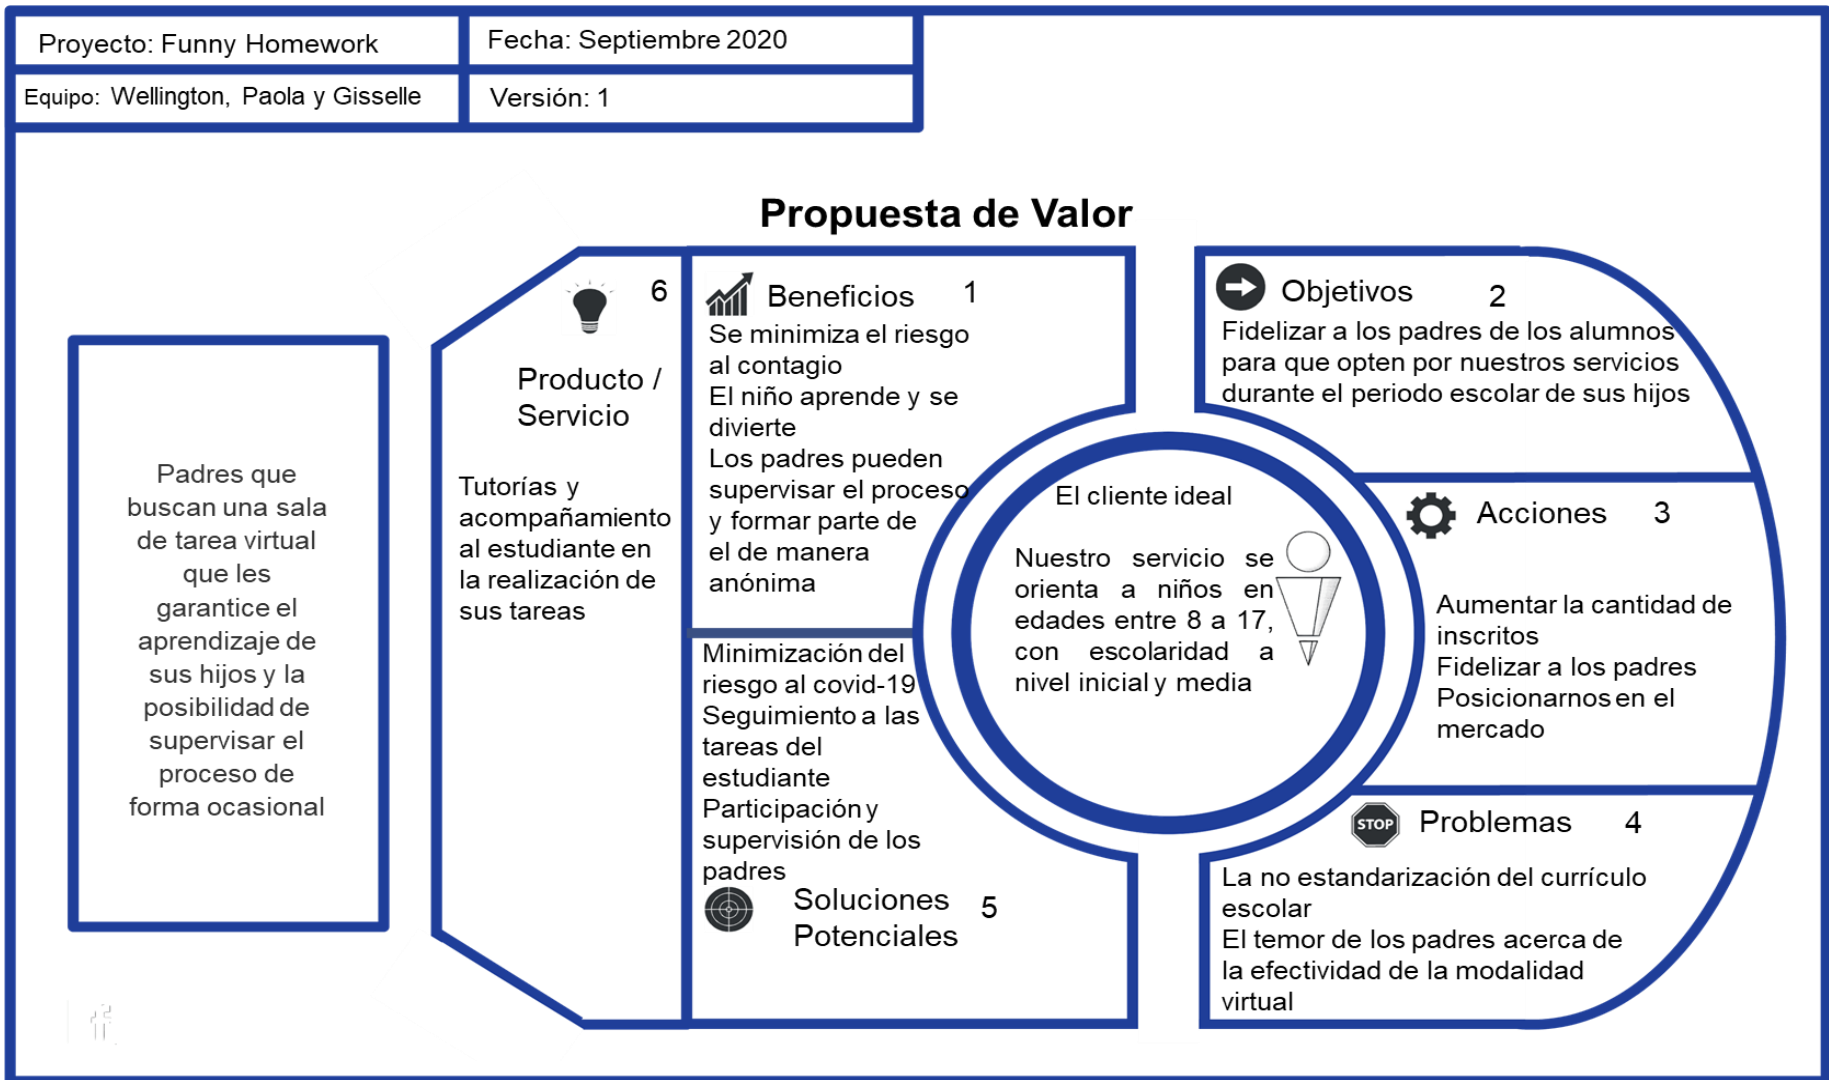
Proyecto: Funny Homework

Fecha: Septiembre 2020

Equipo: Wellington, Paola y Gisselle

Versión: 1

Propuesta de Valor

Padres que buscan una sala de tarea virtual que les garantice el aprendizaje de sus hijos y la posibilidad de supervisar el proceso de forma ocasional

6

Producto / Servicio

Tutorías y acompañamiento al estudiante en la realización de sus tareas

Beneficios 1

Se minimiza el riesgo al contagio
El niño aprende y se divierte
Los padres pueden supervisar el proceso y formar parte de el de manera anónima

Minimización del riesgo al covid-19
Seguimiento a las tareas del estudiante
Participación y supervisión de los padres

Soluciones Potenciales 5

El cliente ideal

Nuestro servicio se orienta a niños en edades entre 8 a 17, con escolaridad a nivel inicial y media

Objetivos 2

Fidelizar a los padres de los alumnos para que opten por nuestros servicios durante el periodo escolar de sus hijos

Acciones 3

Aumentar la cantidad de inscritos
Fidelizar a los padres
Posicionarnos en el mercado

STOP

Problemas 4

La no estandarización del currículo escolar
El temor de los padres acerca de la efectividad de la modalidad virtual